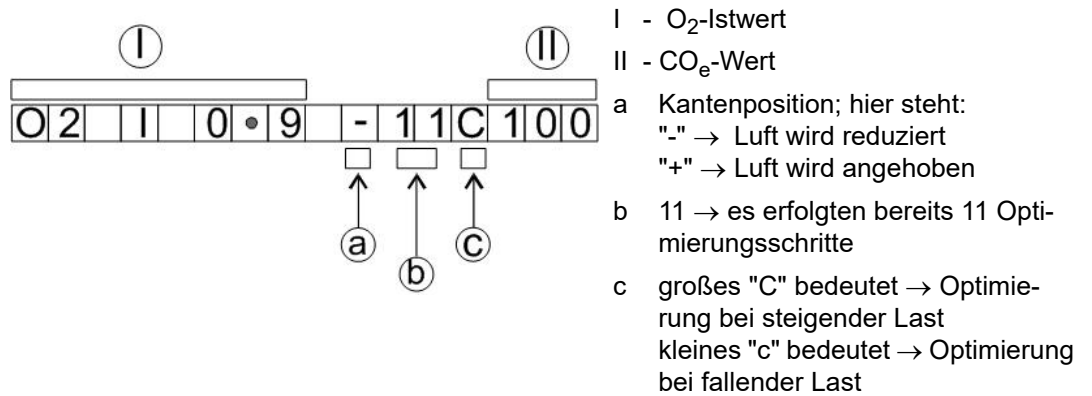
I

II

O 2 I 0 • 9 - 1 1 C 1 0 0

a

b

c

I - $O_2$-Istwert

II - $CO_e$-Wert

a Kantenposition; hier steht:
"-" $\rightarrow$ Luft wird reduziert
"+" $\rightarrow$ Luft wird angehoben

b 11 $\rightarrow$ es erfolgten bereits 11 Optimierungsschritte

c großes "C" bedeutet $\rightarrow$ Optimierung bei steigender Last
kleines "c" bedeutet $\rightarrow$ Optimierung bei fallender Last